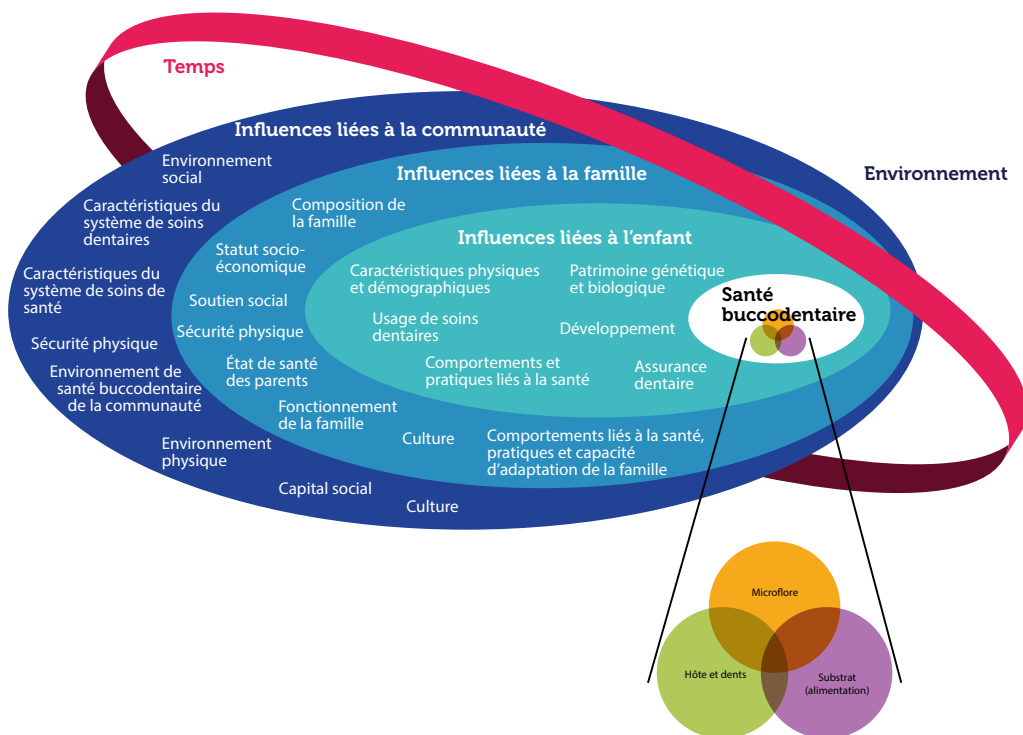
Temps

Environnement

Influences liées à la communauté

Environnement social

Caractéristiques du système de soins dentaires

Caractéristiques du système de soins de santé

Sécurité physique

Environnement de santé buccodentaire de la communauté

Environnement physique

Capital social

Culture

Influences liées à la famille

Composition de la famille

Statut socio-économique

Soutien social

Sécurité physique

État de santé des parents

Fonctionnement de la famille

Culture

Comportements liés à la santé, pratiques et capacité d'adaptation de la famille

Influences liées à l'enfant

Caractéristiques physiques et démographiques

Patrimoine génétique et biologique

Usage de soins dentaires

Développement

Comportements et pratiques liés à la santé

Assurance dentaire

Santé buccodentaire

Microflore

Hôte et dents

Substrat (alimentation)